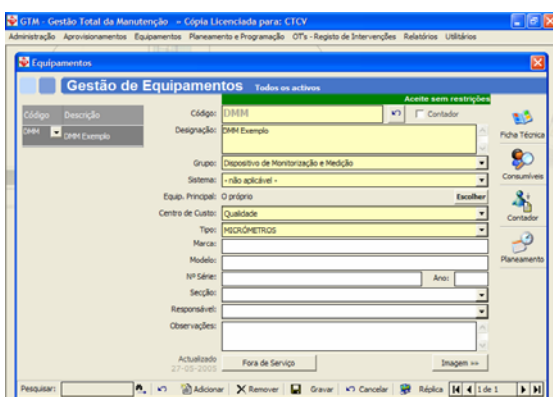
GTM - Gestão Total da Manutenção - Cópia Licenciada para: CTCV

Administração Aprovisionamentos Equipamentos Planeamento e Programação OT's - Registo de Intervenções Relatórios Utilitários

Equipamentos

Gestão de Equipamentos Todos os activos

| Código | Descrição |
|---|---|
| DMM | DMM Exemplo |

Aceite sem restrições

Código: DMM

Contador

Designação: DMM Exemplo

Grupo: Dispositivo de Monitorização e Medição

Sistema: - não aplicável -

Equip. Principal: O próprio

Escolher

Centro de Custo: Qualidade

Tipo: MICRÓMETROS

Marca:

Modelo:

Nº Série:

Ano:

Secção:

Responsável:

Observações:

Actualizado 27-05-2005

Fora de Serviço

Imagem >>

Ficha Técnica

Consumíveis

Contador

Planeamento

Pesquisar:

Adicionar

Remover

Gravar

Cancelar

Réplica

1 de 1